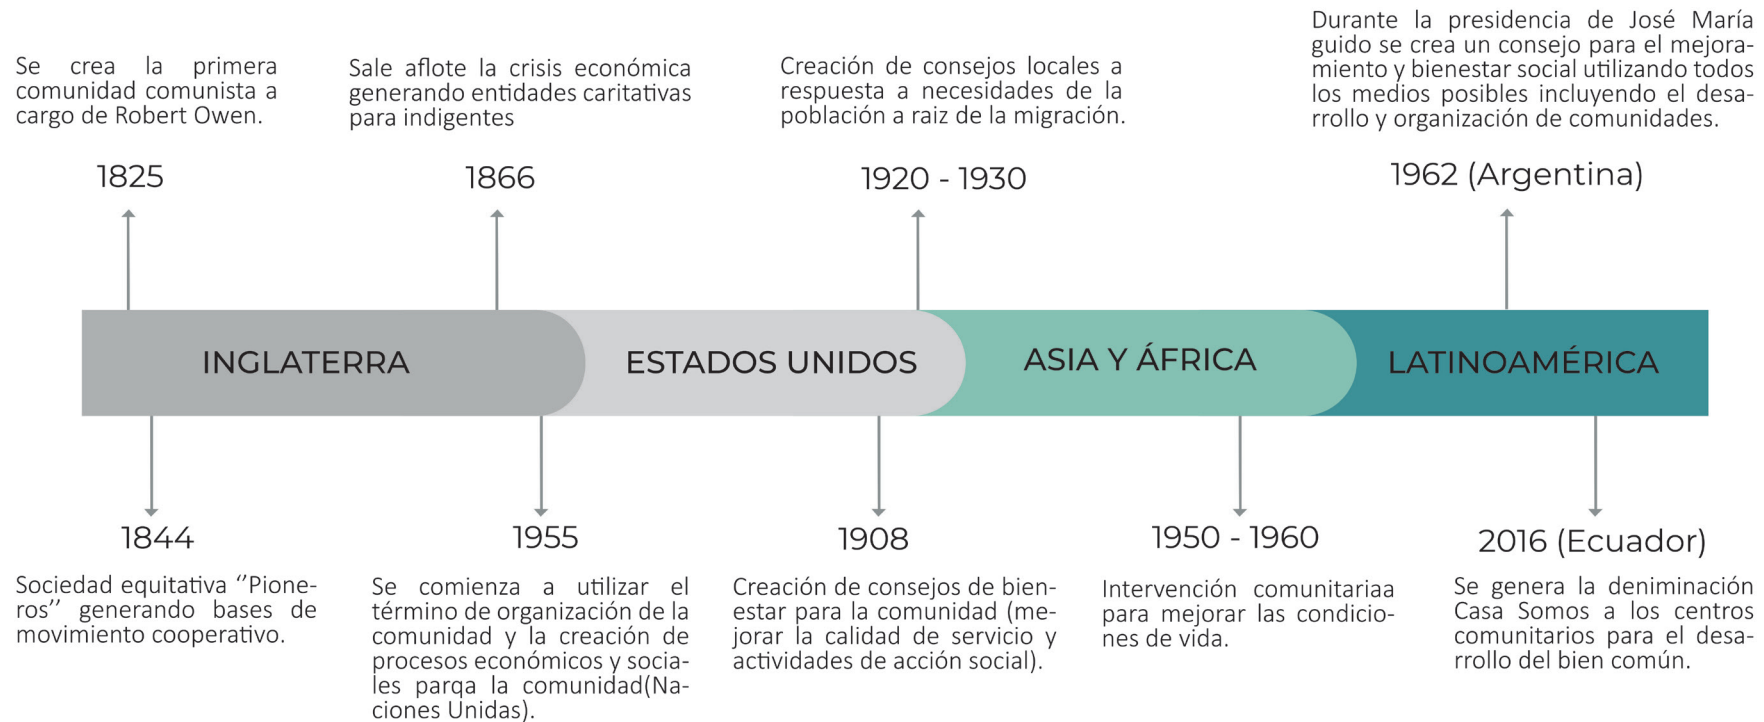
Se crea la primera comunidad comunista a cargo de Robert Owen.

1825

Sale aflote la crisis económica generando entidades caritativas para indigentes

1866

Creación de consejos locales a respuesta a necesidades de la población a raiz de la migración.

1920 - 1930

Durante la presidencia de José María guido se crea un consejo para el mejoramiento y bienestar social utilizando todos los medios posibles incluyendo el desarrollo y organización de comunidades.

1962 (Argentina)

INGLATERRA

ESTADOS UNIDOS

ASIA Y ÁFRICA

LATINOAMÉRICA

1844

Sociedad equitativa ''Pioneros'' generando bases de movimiento cooperativo.

1955

Se comienza a utilizar el término de organización de la comunidad y la creación de procesos económicos y sociales parqa la comunidad(Naciones Unidas).

1908

Creación de consejos de bienestar para la comunidad (mejorar la calidad de servicio y actividades de acción social).

1950 - 1960

Intervención comunitariaa para mejorar las condiciones de vida.

2016 (Ecuador)

Se genera la deniminación Casa Somos a los centros comunitarios para el desarrollo del bien común.